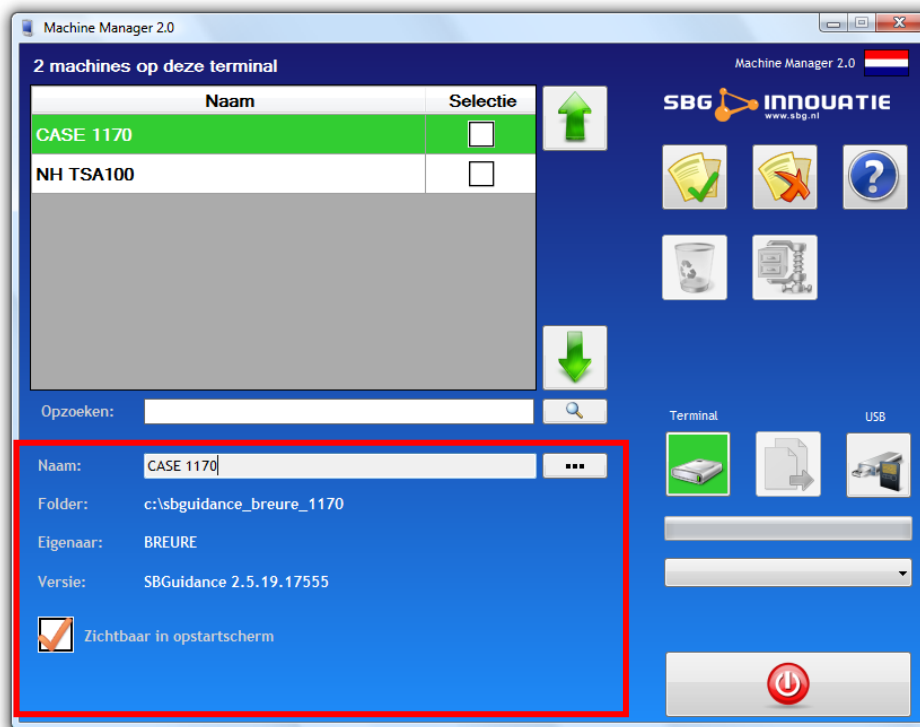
Machine Manager 2.0

2 machines op deze terminal

Machine Manager 2.0

| Naam | Selectie |
|---|---|
| CASE 1170 | |
| NH TSA100 | |

SBG INNOVATIE
www.sbg.nl

Opzoeken:

Terminal

USB

Naam: CASE 1170 ...

Folder: c:\sbguidance_breure_1170

Eigenaar: BREURE

Versie: SBGuidance 2.5.19.17555

Zichtbaar in opstartscherm